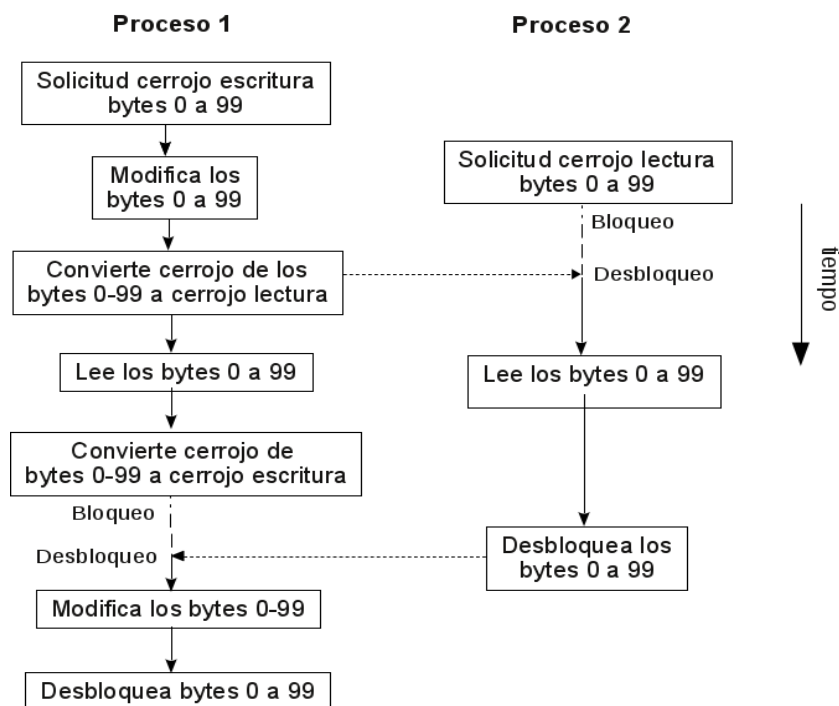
Proceso 1

Solicitud cerrojo escritura bytes 0 a 99

Modifica los bytes 0 a 99

Convierte cerrojo de los bytes 0-99 a cerrojo lectura

Lee los bytes 0 a 99

Convierte cerrojo de bytes 0-99 a cerrojo escritura

Bloqueo

Desbloqueo

Modifica los bytes 0-99

Desbloquea bytes 0 a 99

Proceso 2

Solicitud cerrojo lectura bytes 0 a 99

Bloqueo

Desbloqueo

Lee los bytes 0 a 99

Desbloquea los bytes 0 a 99

tiempo